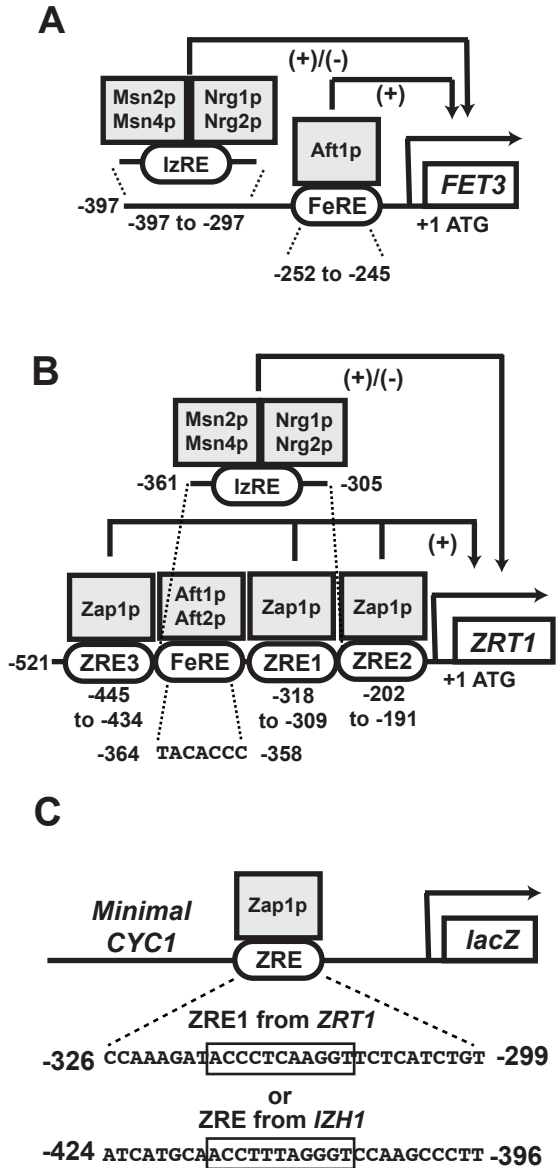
A

(+)/(-)

(+)

Msn2p
Msn4p

Nrg1p
Nrg2p

IzRE

Aft1p

FET3

-397

-397 to -297

FeRE

+1 ATG

-252 to -245

B

(+)/(-)

Msn2p
Msn4p

Nrg1p
Nrg2p

-361

IzRE

-305

(+)

Zap1p

Aft1p
Aft2p

Zap1p

Zap1p

ZRT1

-521

ZRE3

FeRE

ZRE1

ZRE2

+1 ATG

-445 to -434

-318 to -309

-202 to -191

-364

TACACCC

-358

C

Minimal
CYC1

Zap1p

lacZ

ZRE

ZRE1 from ZRT1

-326 CCAAAGATACCCTCAAGGTTCTCATCTGT -299

or

ZRE from IZH1

-424 ATCATGCAACCTTTAGGGTCCAAGCCCTT -396